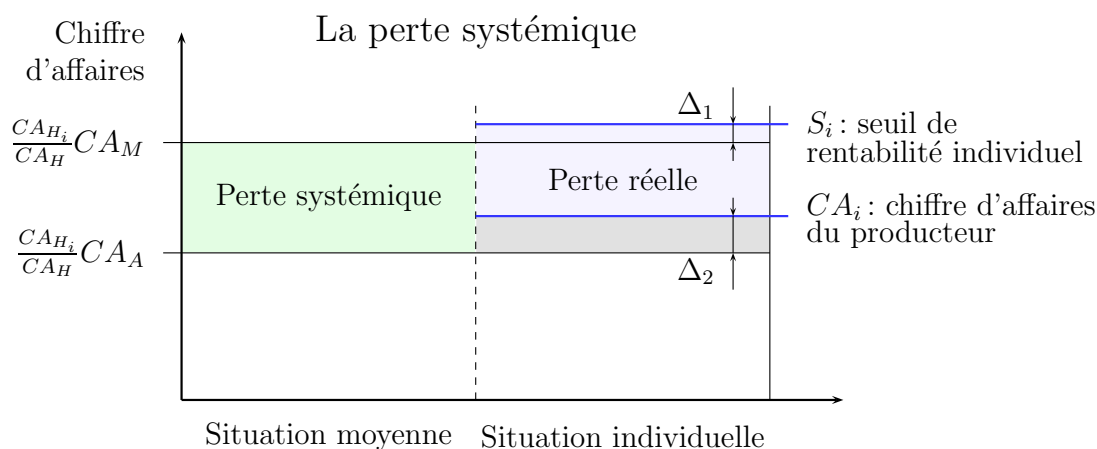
La perte systémique

Chiffre d'affaires

$\frac{CA_{H_i}}{CA_H}CA_M$

$\frac{CA_{H_i}}{CA_H}CA_A$

$\Delta_1$

$S_i$ : seuil de rentabilité individuel

Perte systémique

Perte réelle

$CA_i$ : chiffre d'affaires du producteur

$\Delta_2$

Situation moyenne

Situation individuelle